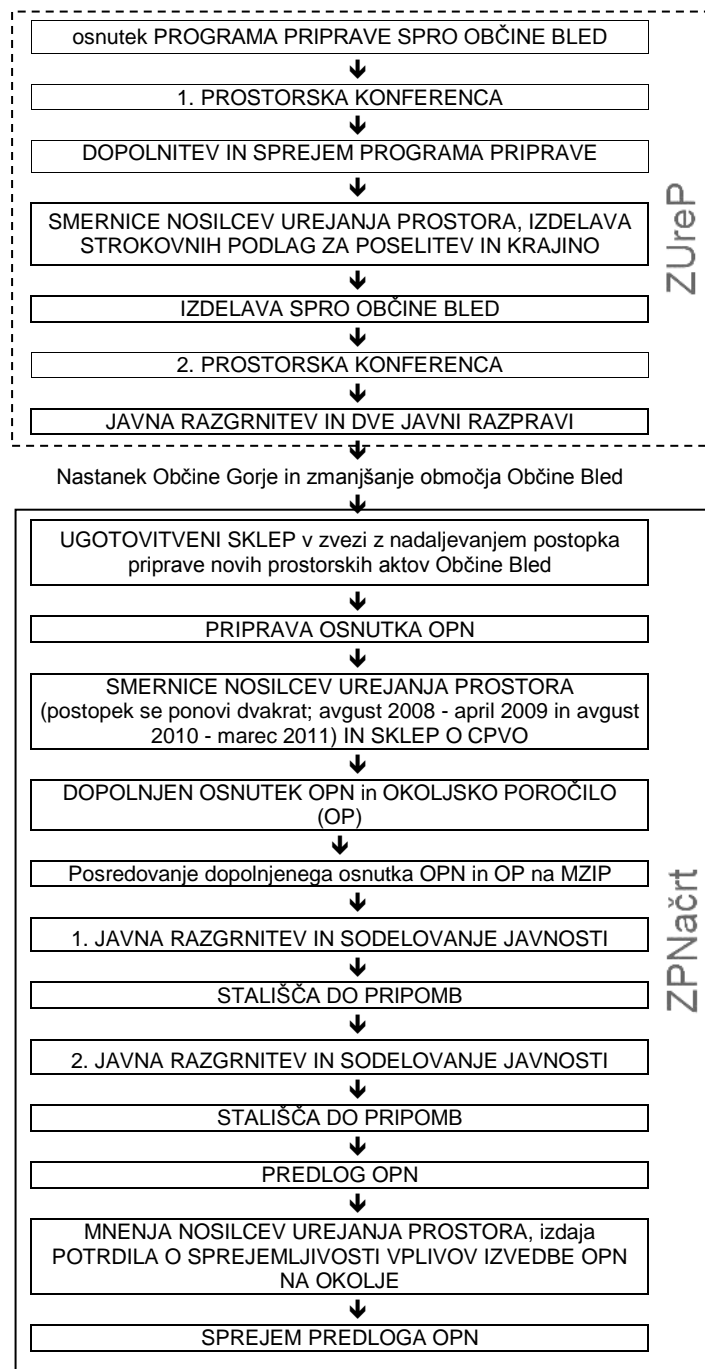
osnutek PROGRAMA PRIPRAVE SPRO OBČINE BLED

1. PROSTORSKA KONFERENCA

DOPOLNITEV IN SPREJEM PROGRAMA PRIPRAVE

SMERNICE NOSILCEV UREJANJA PROSTORA, IZDELAVA STROKOVNIH PODLAG ZA POSELITEV IN KRAJINO

IZDELAVA SPRO OBČINE BLED

2. PROSTORSKA KONFERENCA

JAVNA RAZGRNITEV IN DVE JAVNI RAZPRAVI

ZUreP

Nastanek Občine Gorje in zmanjšanje območja Občine Bled

UGOTOVITVENI SKLEP v zvezi z nadaljevanjem postopka priprave novih prostorskih aktov Občine Bled

PRIPRAVA OSNUTKA OPN

SMERNICE NOSILCEV UREJANJA PROSTORA (postopek se ponovi dvakrat; avgust 2008 - april 2009 in avgust 2010 - marec 2011) IN SKLEP O CPVO

DOPOLNJEN OSNUTEK OPN in OKOLJSKO POROČILO (OP)

Posredovanje dopolnjenega osnutka OPN in OP na MZIP

1. JAVNA RAZGRNITEV IN SODELOVANJE JAVNOSTI

STALIŠČA DO PRIPOMB

2. JAVNA RAZGRNITEV IN SODELOVANJE JAVNOSTI

STALIŠČA DO PRIPOMB

PREDLOG OPN

MNENJA NOSILCEV UREJANJA PROSTORA, izdaja POTRDILA O SPREJEMLJIVOSTI VPLIVOV IZVEDBE OPN NA OKOLJE

SPREJEM PREDLOGA OPN

ZPNačrt